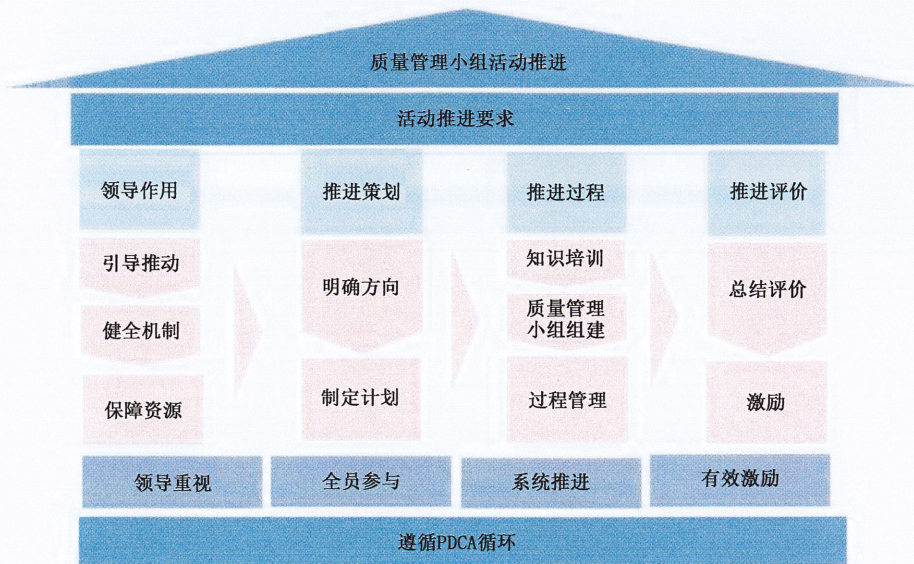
质量管理小组活动推进

活动推进要求

领导作用

引导推动

健全机制

保障资源

推进策划

明确方向

制定计划

推进过程

知识培训

质量管理小组组建

过程管理

推进评价

总结评价

激励

领导重视

全员参与

系统推进

有效激励

遵循PDCA循环